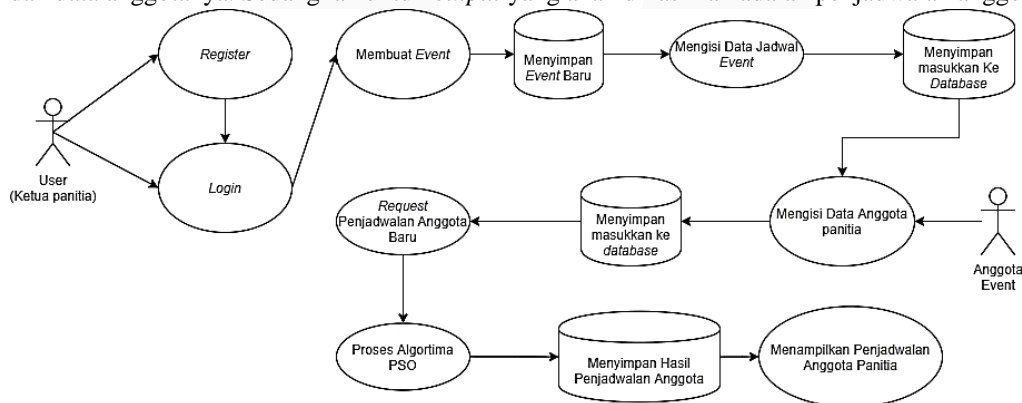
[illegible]

User
(Ketua panitia)

*Register*

*Login*

Membuat *Event*

Menyimpan *Event* Baru

Mengisi Data Jadwal *Event*

Menyimpan masukkan Ke *Database*

Mengisi Data Anggota panitia

Anggota Event

Menyimpan masukkan ke *database*

*Request* Penjadwalan Anggota Baru

Proses Algortima PSO

Menyimpan Hasil Penjadwalan Anggota

Menampilkan Penjadwalan Anggota Panitia